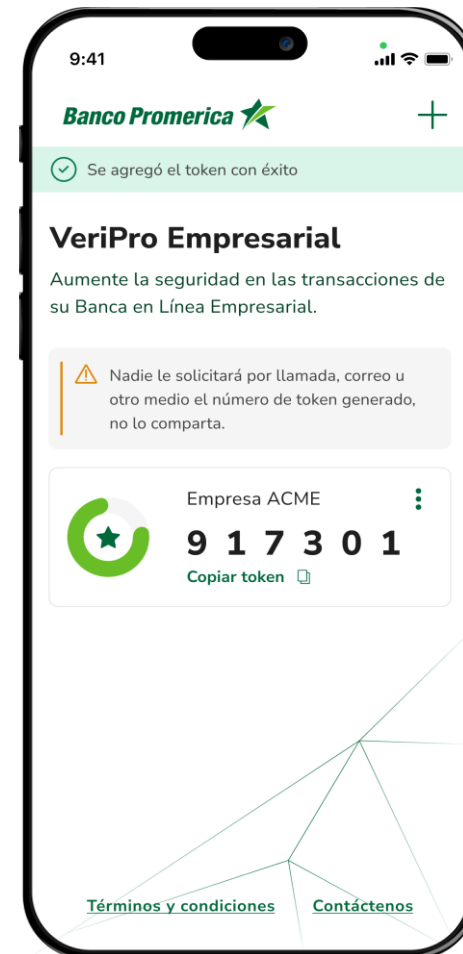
9:41

Banco Promerica

+

Se agregó el token con éxito

VeriPro Empresarial

Aumente la seguridad en las transacciones de su Banca en Línea Empresarial.

Nadie le solicitará por llamada, correo u otro medio el número de token generado, no lo comparta.

Empresa ACME

9 1 7 3 0 1

Copiar token

Términos y condiciones

Contáctenos